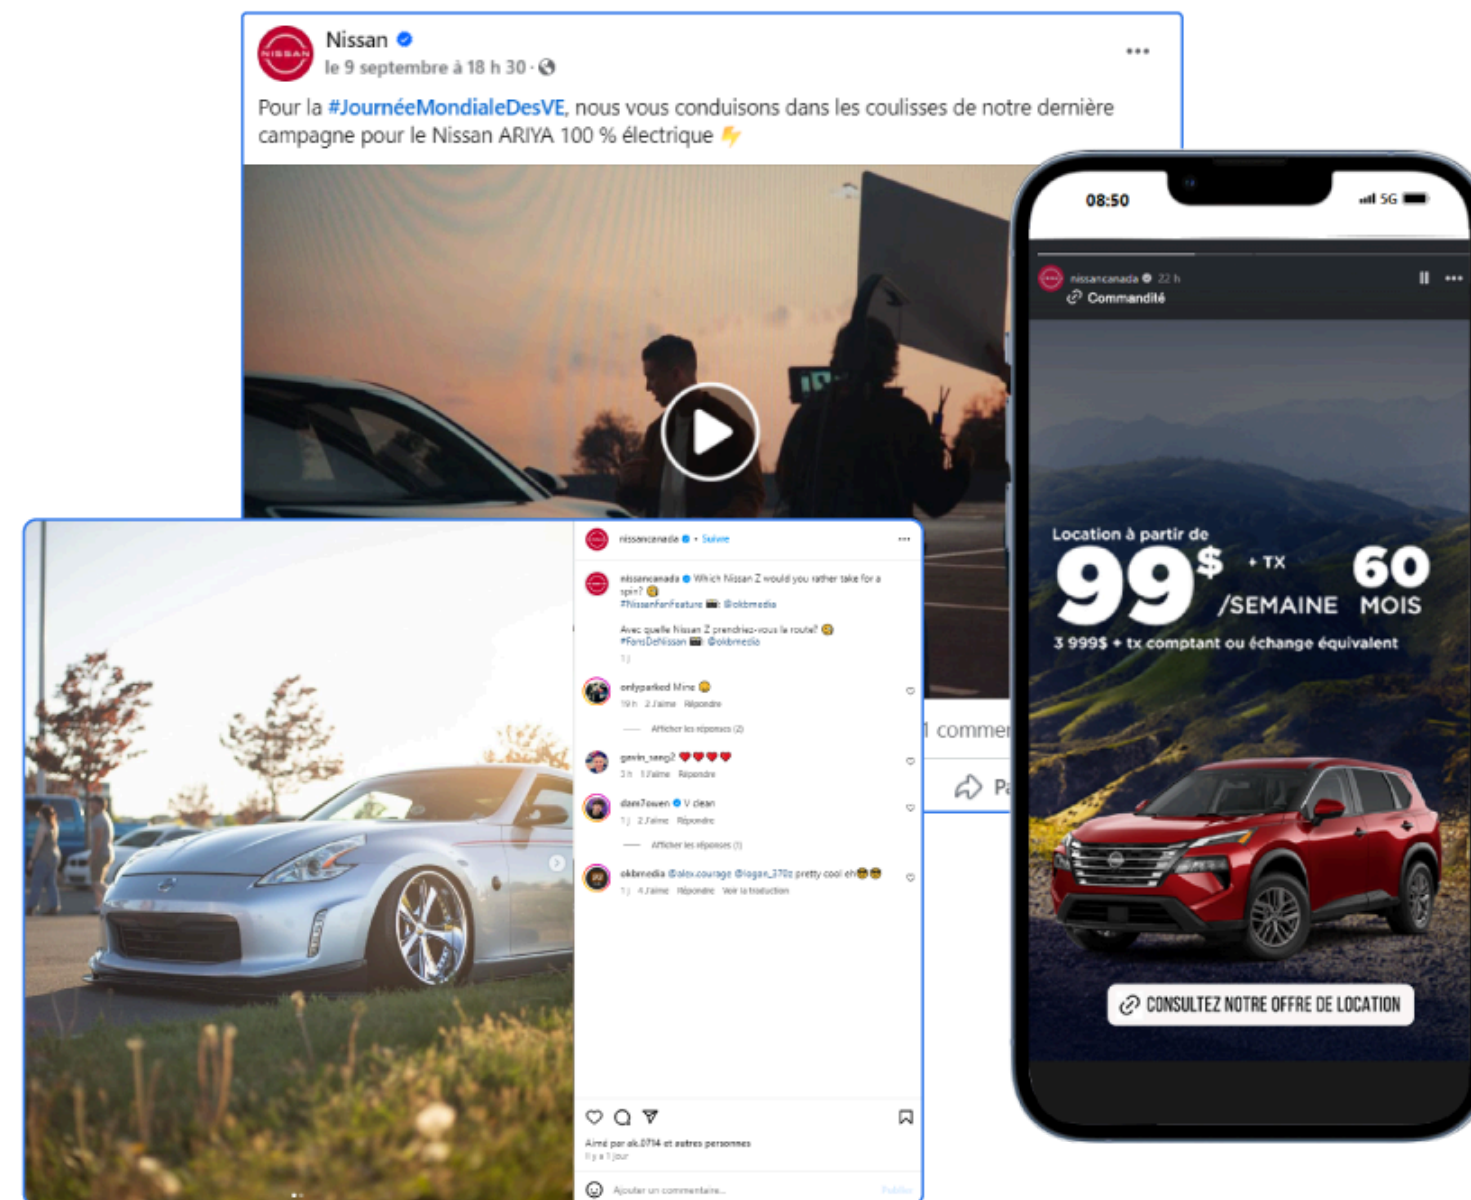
Nissan
le 9 septembre à 18 h 30 ·

Pour la #JournéeMondialeDesVE, nous vous conduisons dans les coulisses de notre dernière campagne pour le Nissan ARIYA 100 % électrique

1 commen

Pa

nissancanada · Suivre

nissancanada Which Nissan Z would you rather take for a spin?
#NissanFanFeature : @okbmedia

Avec quelle Nissan Z prendriez-vous la route?
#FansDeNissan : @okbmedia
1 j

onlyparked Mine
19 h 2 J'aime Répondre

Afficher les réponses (2)

gavin_seeg2
3 h 1 J'aime Répondre

dam7owen V clean
1 j 2 J'aime Répondre

Afficher les réponses (1)

okbmedia @alex.courage @logan_370z pretty cool eh
1 j 4 J'aime Répondre Voir la traduction

Aimé par ok.0714 et autres personnes
Il y a 1 jour

Ajouter un commentaire...
Publier

08:50
5G

nissancanada 22 h
Commandité

Location à partir de
99$ + TX
/SEMAINE
60 MOIS
3 999$ + tx comptant ou échange équivalent

CONSULTEZ NOTRE OFFRE DE LOCATION